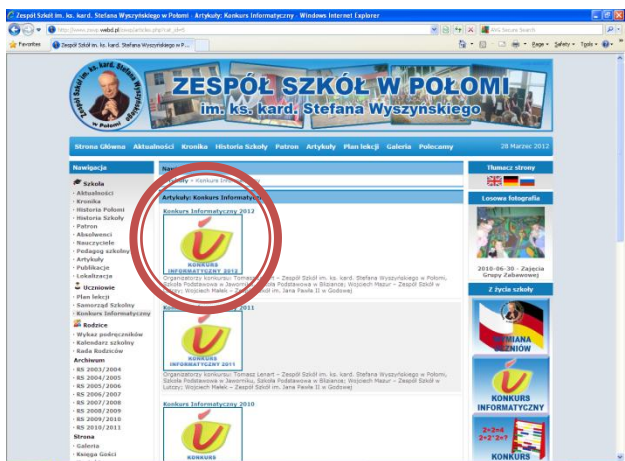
Zespół Szkół im. ks. kard. Stefana Wyszyńskiego w Połomi - Artykuły: Konkurs Informatyczny - Windows Internet Explorer

http://www.zsop.webd.pl/awp/articles.php?cat_id=5

AVG Secure Search

Favorites

Zespół Szkół im. ks. kard. Stefana Wyszyńskiego w P...

Page ▾ Safety ▾ Tools ▾

Zespół Szkół im. ks. kard. Stefana Wyszyńskiego w Połomi

ZESPÓŁ SZKÓŁ W POŁOMI
im. ks. kard. Stefana Wyszyńskiego

Strona Główna Aktualności Kronika Historia Szkoły Patron Artykuły Plan lekcji Galeria Polecamy 28 Marzec 2012

Nawigacja

Szkoła
· Aktualności
· Kronika
· Historia Połomi
· Historia Szkoły
· Patron
· Absolwenci
· Nauczyciele
· Pedagog szkolny
· Artykuły
· Publikacje
· Lokalizacja

Uczniowie
· Plan lekcji
· Samorząd Szkolny
· Konkurs Informatyczny

Rodzice
· Wykaz podręczników
· Kalendarz szkolny
· Rada Rodziców

Archiwum
· RS 2003/2004
· RS 2004/2005
· RS 2005/2006
· RS 2006/2007
· RS 2007/2008
· RS 2008/2009
· RS 2009/2010
· RS 2010/2011

Strona
· Galeria
· Księga Gości

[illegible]

Artykuły » Konkurs Informatyczny

Artykuły: Konkurs Informatyczny

Konkurs Informatyczny 2012

KONKURS INFORMATYCZNY 2012

Organizatorzy konkursu: Tomasz Lenart – Zespół Szkół im. ks. kard. Stefana Wyszyńskiego w Połomi, Szkoła Podstawowa w Jeworniku, Szkoła Podstawowa w Bliźianie; Wojciech Mazur – Zespół Szkół w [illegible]; Wojciech Małek – Zespół Szkół im. Jana Pawła II w Godowej

Konkurs Informatyczny 2011

KONKURS INFORMATYCZNY 2011

Organizatorzy konkursu: Tomasz Lenart – Zespół Szkół im. ks. kard. Stefana Wyszyńskiego w Połomi, Szkoła Podstawowa w Jeworniku, Szkoła Podstawowa w Bliźianie; Wojciech Mazur – Zespół Szkół w Lutczy; Wojciech Małek – Zespół Szkół im. Jana Pawła II w Godowej

Konkurs Informatyczny 2010

Tłumacz strony

Losowa fotografia

2010-06-30 - Zajęcia Grupy Zabawowej

Z życia szkoły

WYMIANA UCZNIÓW

KONKURS INFORMATYCZNY

2+2=4
2+2*2=?

KONKURS